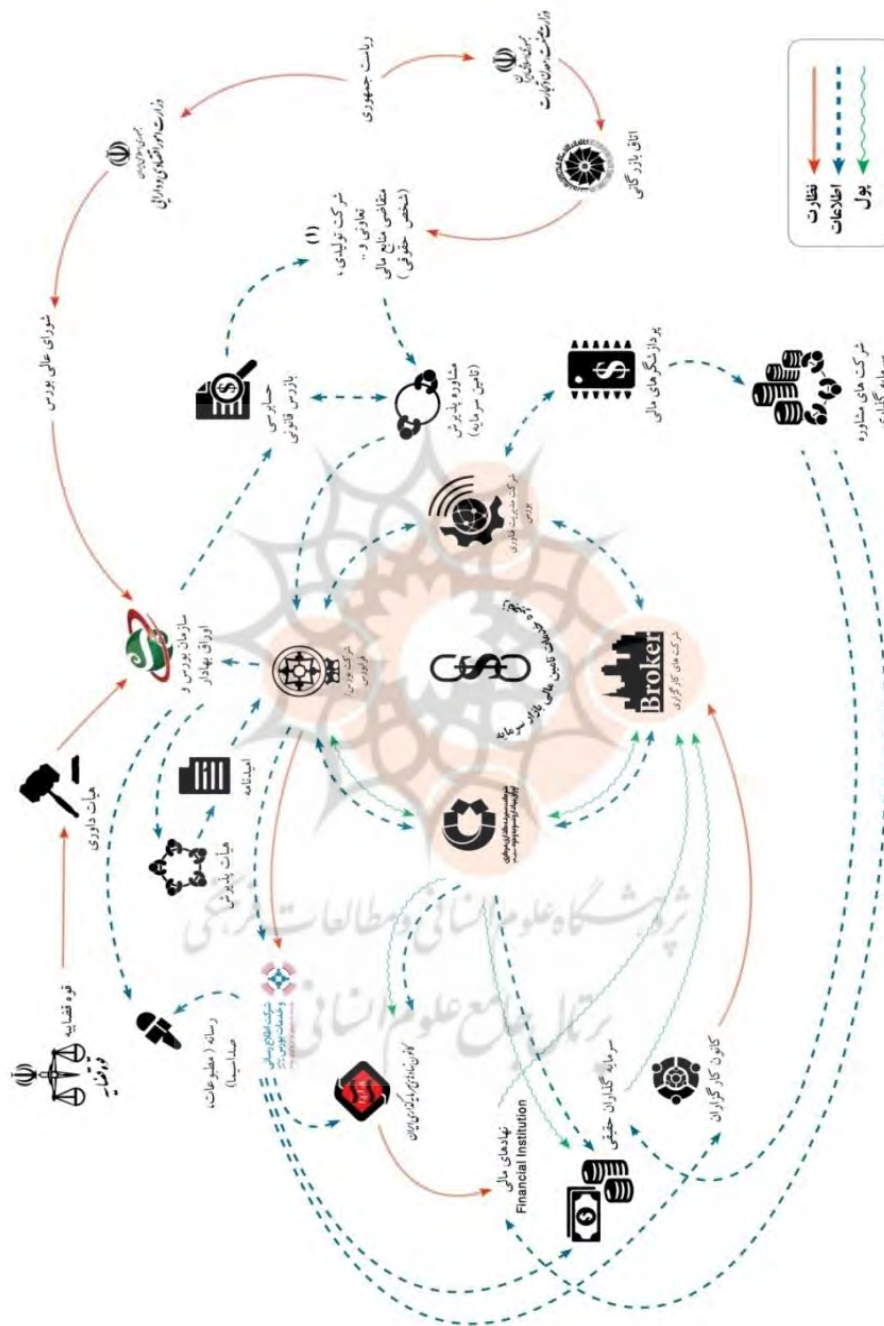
ریاست جمهوری

وزارت امور اقتصادی و دارایی

وزارت صنعت، معدن و تجارت

اتاق بازرگانی

شورای عالی بورس

شرکت تولیدی، تعاونی و ... متقاضی منابع مالی (شخص حقوقی)

(۱)

حسابرس بازرس قانونی

مشاوره پذیرش (تامین سرمایه)

پردازشگرهای مالی

شرکت های مشاوره سرمایه گذاری

شرکت مدیریت فناوری بورس

سازمان بورس و اوراق بهادار

هیات داوری

قوه قضاییه

شرکت بورس

امیدنامه

هیات پذیرش

چرخه فرایندهای تامین مالی بازار سرمایه

Broker

شرکت های کارگزاری

شرکت اطلاع رسانی و خدمات بورس

رسانه (مطبوعات، صداوسیما)

کانون نهادهای سرمایه گذاری ایران

نهادهای مالی
Financial Institution

سرمایه گذاران حقیقی

کانون کارگزاران

نظارت

اطلاعات

پول